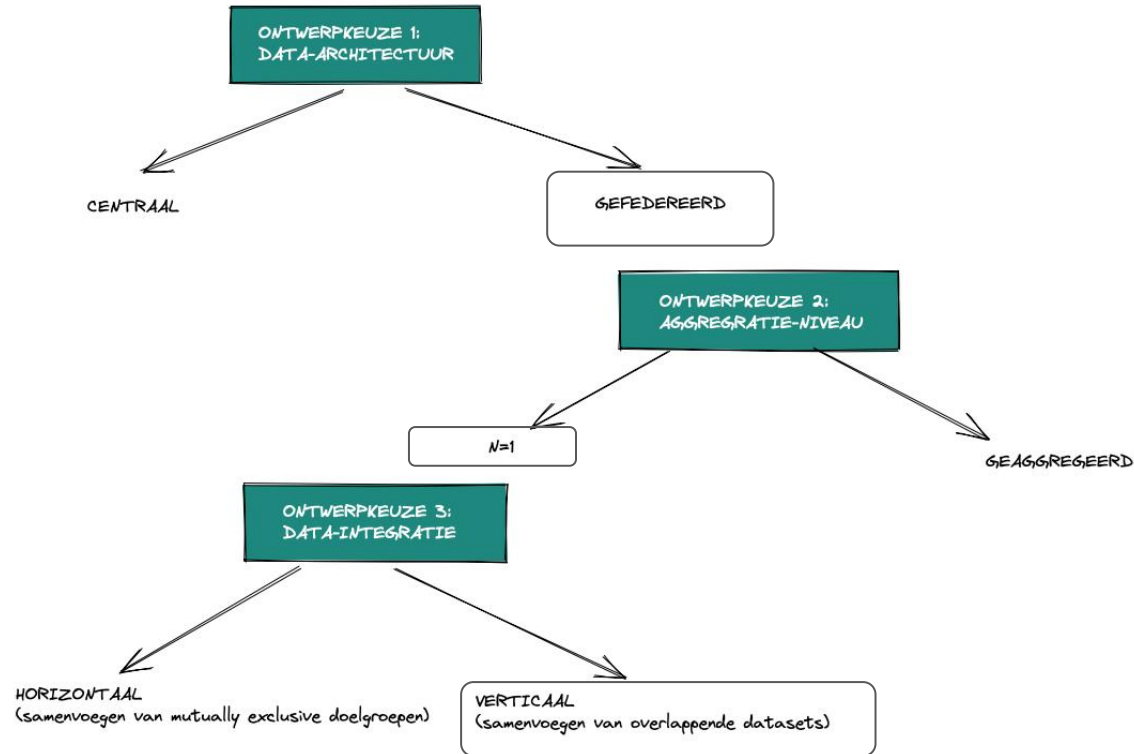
ONTWERPKEUZE 1:
DATA-ARCHITECTUUR

CENTRAAL

GEFEDEREERD

ONTWERPKEUZE 2:
AGGREGRATIE-NIVEAU

N=1

GEAGGREGEERD

ONTWERPKEUZE 3:
DATA-INTEGRATIE

HORIZONTAAL
(samenvoegen van mutually exclusive doelgroepen)

VERTICAAL
(samenvoegen van overlappende datasets)